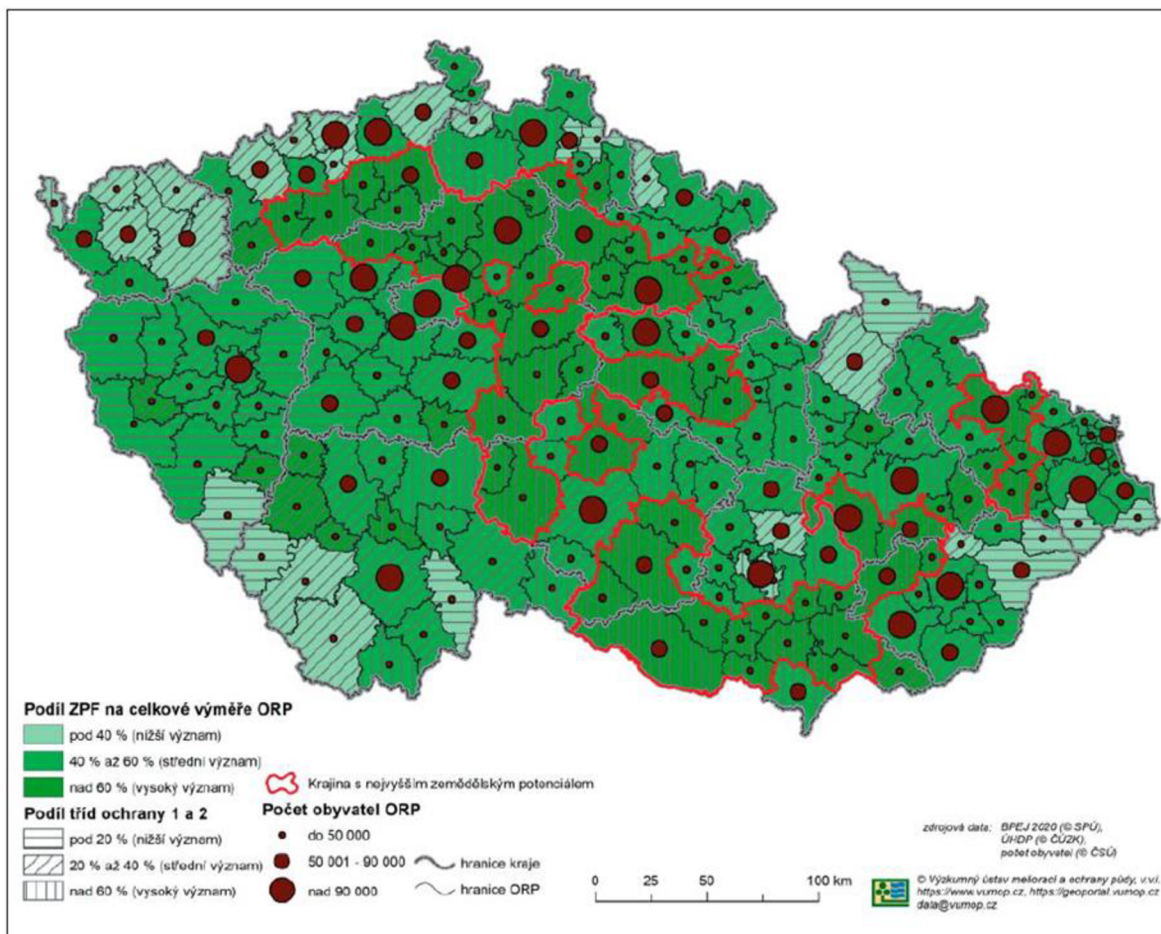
Podíl ZPF na celkové výměře ORP

pod 40 % (nižší význam)

40 % až 60 % (střední význam)

nad 60 % (vysoký význam)

Krajina s nejvyšším zemědělským potenciálem

Podíl tříd ochrany 1 a 2

pod 20 % (nižší význam)

20 % až 40 % (střední význam)

nad 60 % (vysoký význam)

Počet obyvatel ORP

do 50 000

50 001 - 90 000

nad 90 000

hranice kraje

hranice ORP

0 25 50 100 km

zdrojová data: BPEJ 2020 (© SPÚ), ÚHDP (© ČÚZK), počet obyvatel (© ČSÚ)

© Výzkumný ústav meliorací a ochrany půdy, v.v.i. https://www.vumop.cz, https://geoportal.vumop.cz data@vumop.cz